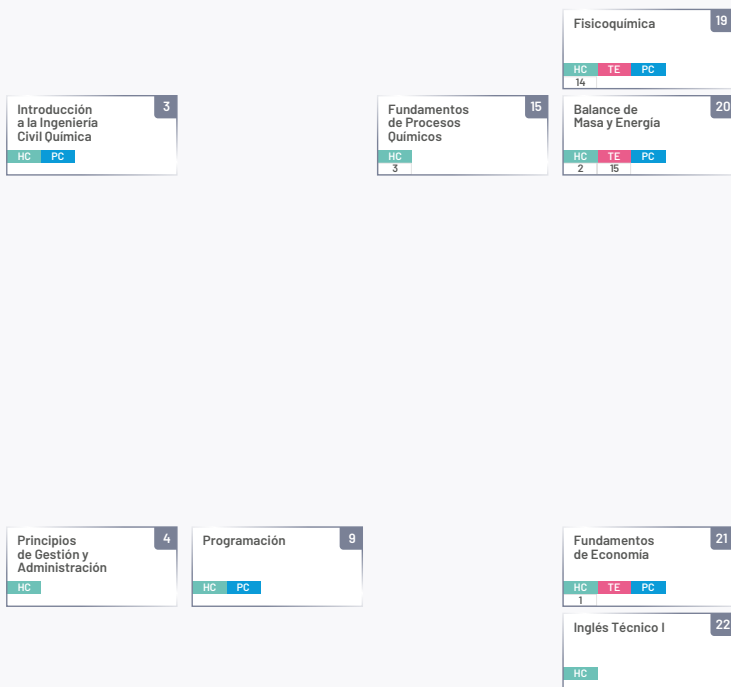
Fisicoquímica
19
HC TE PC
14

Introducción a la Ingeniería Civil Química
3
HC PC

Fundamentos de Procesos Químicos
15
HC
3

Balance de Masa y Energía
20
HC TE PC
2 15

Principios de Gestión y Administración
4
HC

Programación
9
HC PC

Fundamentos de Economía
21
HC TE PC
1

Inglés Técnico I
22
HC